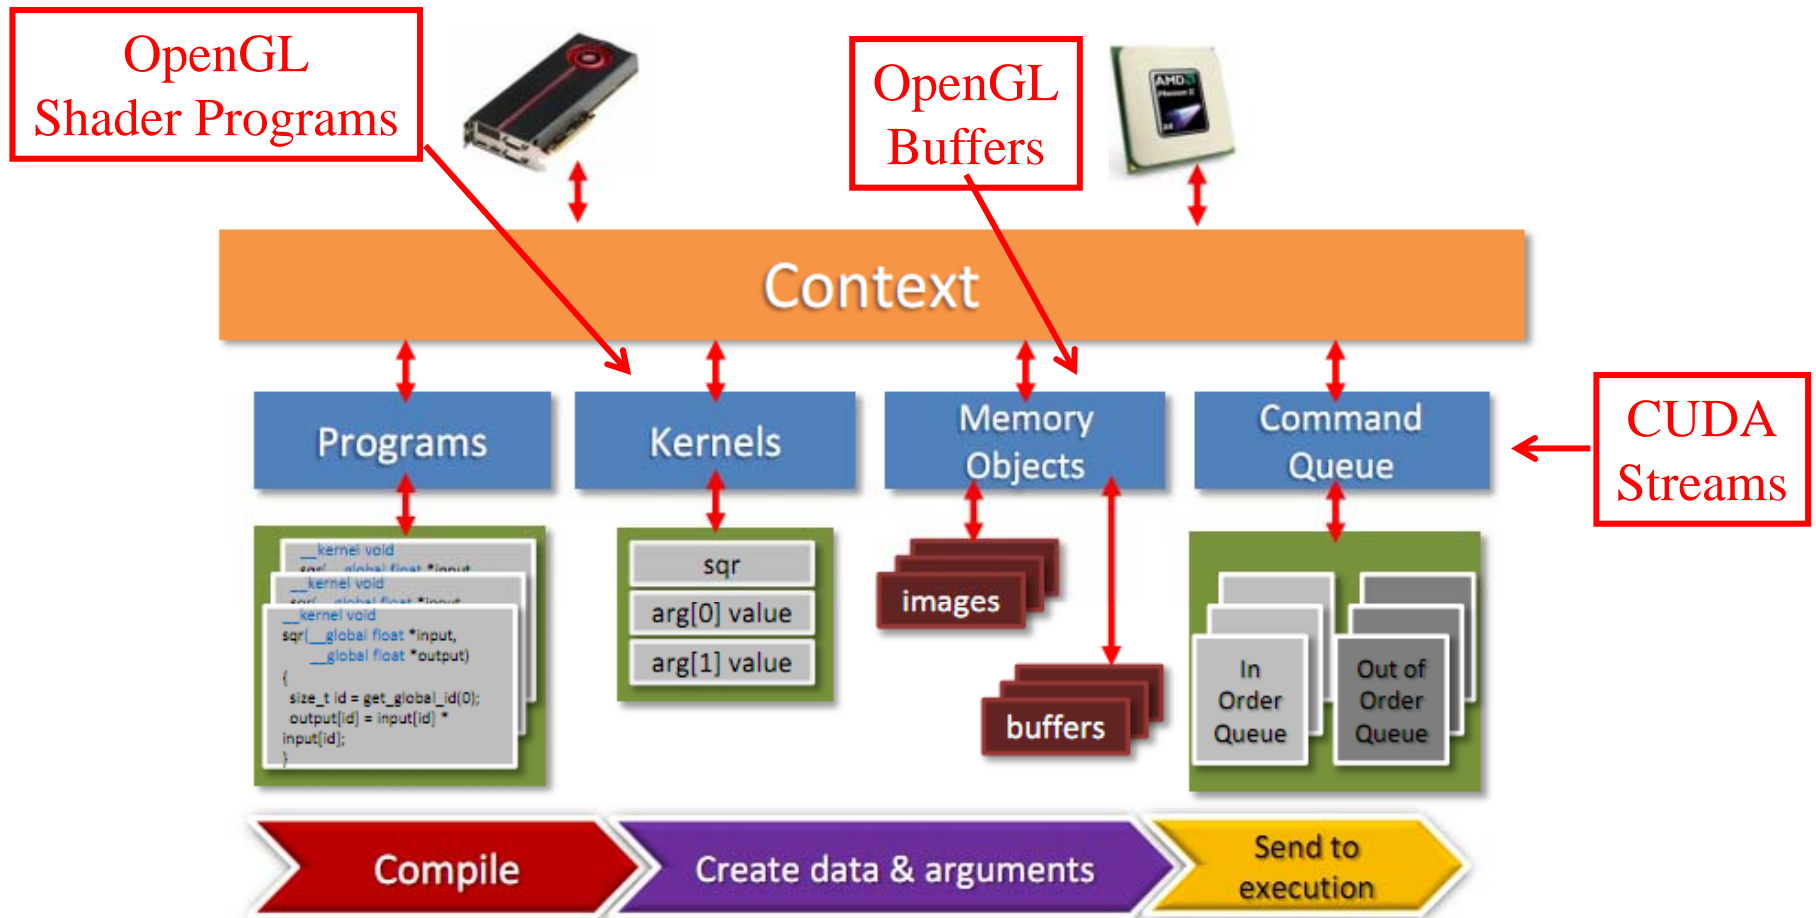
OpenGL Shader Programs

OpenGL Buffers

Context

Programs

Kernels

Memory Objects

Command Queue

CUDA Streams

__kernel void
sqr(__global float *input,
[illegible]
__kernel void
sqr(__global float *input,
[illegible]
__kernel void
sqr(__global float *input,
__global float *output)
{
size_t id = get_global_id(0);
output[id] = input[id] *
input[id];
}

sqr
arg[0] value
arg[1] value

images

buffers

In Order Queue

Out of Order Queue

Compile

Create data & arguments

Send to execution